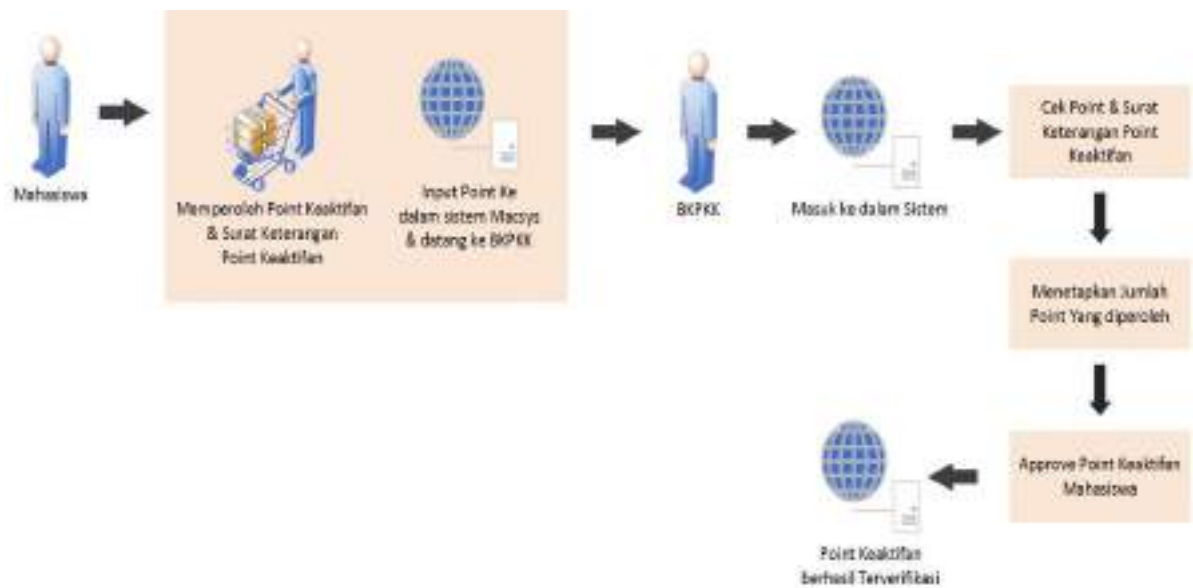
Mahasiswa

Memperoleh Point Keaktifan & Surat Keterangan Point Keaktifan

Input Point Ke dalam sistem Macsys & datang ke BKPKK

BKPKK

Masuk ke dalam Sistem

Cek Point & Surat Keterangan Point Keaktifan

Menetapkan Jumlah Point Yang diperoleh

Approve Point Keaktifan Mahasiswa

Point Keaktifan berhasil Terverifikasi